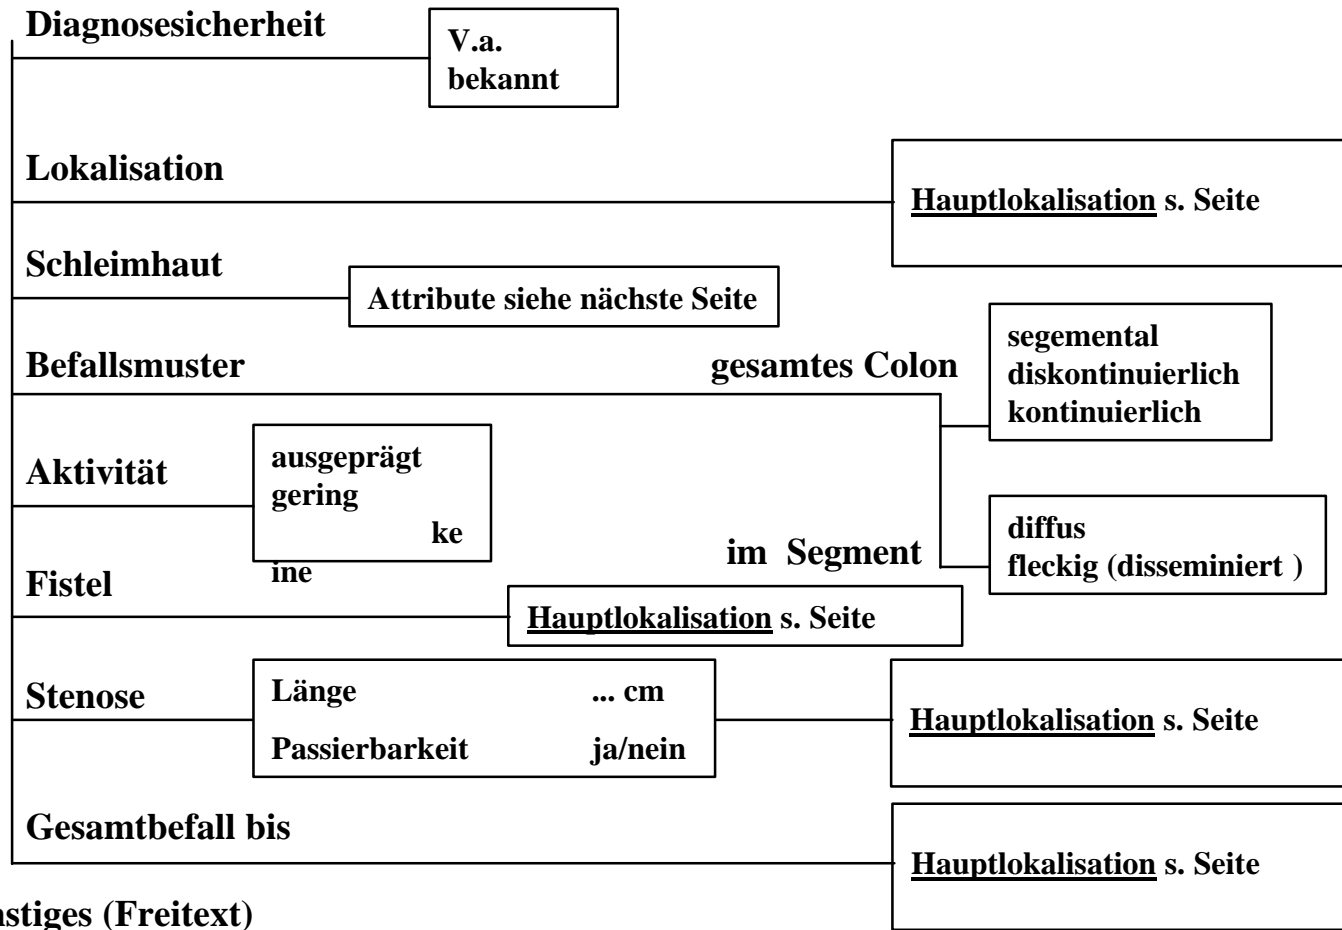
Diagnosesicherheit

V.a.
bekannt

Lokalisation

Hauptlokalisation s. Seite

Schleimhaut

Attribute siehe nächste Seite

Befallsmuster

gesamtes Colon

segemental
diskontinuierlich
kontinuierlich

Aktivität

ausgeprägt
gering
ke
ine

im Segment

diffus
fleckig (disseminiert )

Fistel

Hauptlokalisation s. Seite

Stenose

Länge ... cm
Passierbarkeit ja/nein

Hauptlokalisation s. Seite

Gesamtbefall bis

Hauptlokalisation s. Seite

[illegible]nstiges (Freitext)